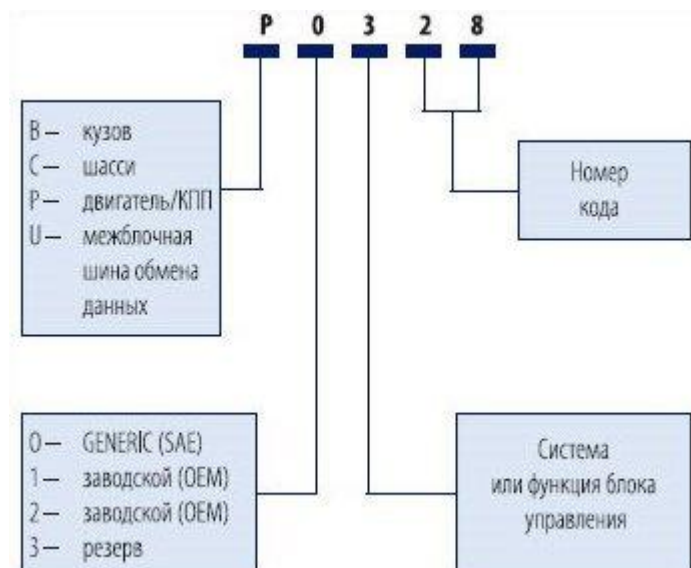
P 0 3 2 8

B — кузов
C — шасси
P — двигатель/КПП
U — межблочная шина обмена данных

Номер кода

0 — GENERIC (SAE)
1 — заводской (OEM)
2 — заводской (OEM)
3 — резерв

Система или функция блока управления